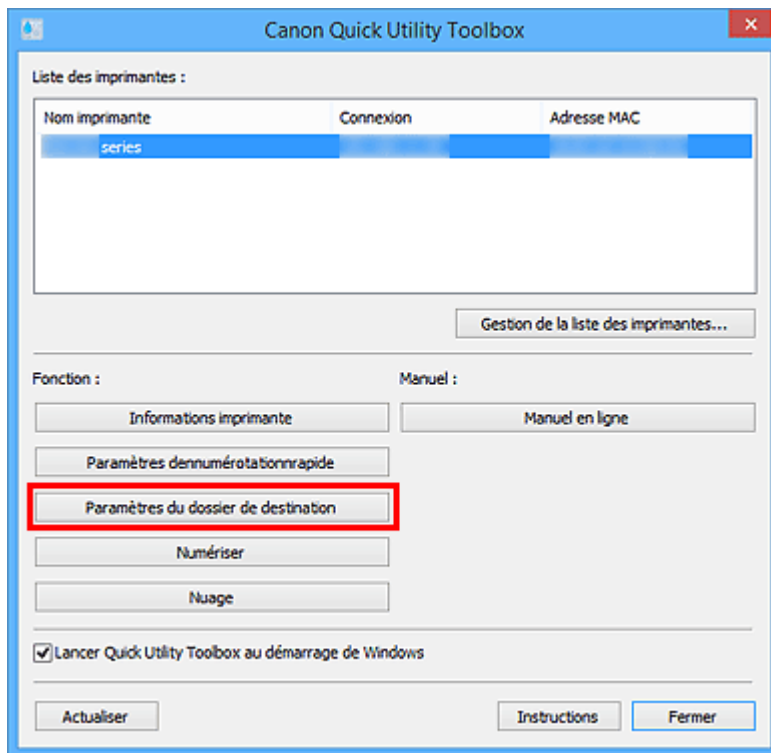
Canon Quick Utility Toolbox

Liste des imprimantes :

| Nom imprimante | Connexion | Adresse MAC |
|---|---|---|
| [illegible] series | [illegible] | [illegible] |

Gestion de la liste des imprimantes...

Fonction :

Manuel :

Informations imprimante

Manuel en ligne

Paramètres dennumérotationnrapide

Paramètres du dossier de destination

Numériser

Nuage

Lancer Quick Utility Toolbox au démarrage de Windows

Actualiser

Instructions

Fermer